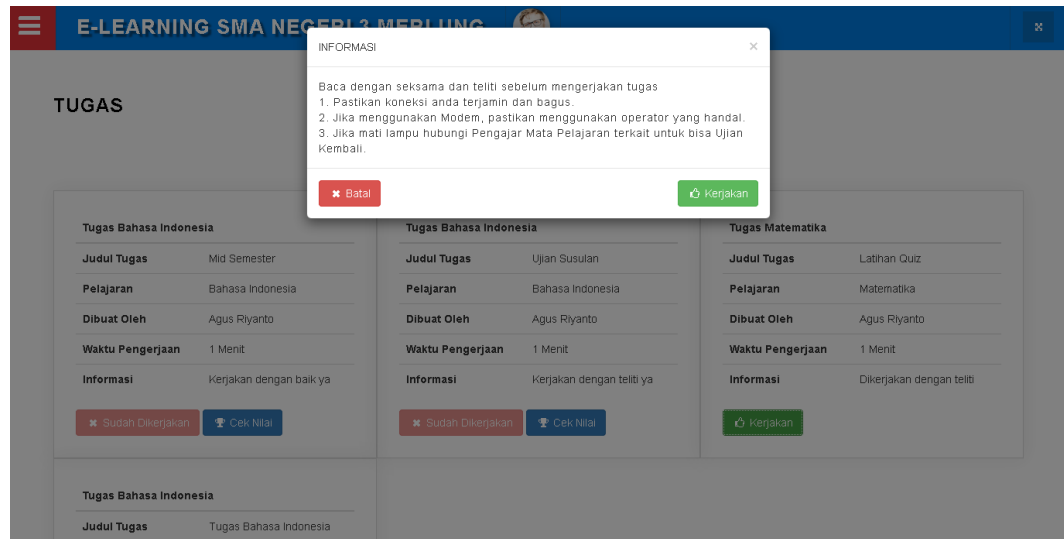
E-LEARNING SMA NEG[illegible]

INFORMASI ×

Baca dengan seksama dan teliti sebelum mengerjakan tugas
1. Pastikan koneksi anda terjamin dan bagus.
2. Jika menggunakan Modem, pastikan menggunakan operator yang handal.
3. Jika mati lampu hubungi Pengajar Mata Pelajaran terkait untuk bisa Ujian Kembali.

✖ Batal

Kerjakan

TUGAS

Tugas Bahasa Indonesia

| Judul Tugas | Mid Semester |
|---|---|
| Pelajaran | Bahasa Indonesia |
| Dibuat Oleh | Agus Riyanto |
| Waktu Pengerjaan | 1 Menit |
| Informasi | Kerjakan dengan baik ya |

✖ Sudah Dikerjakan Cek Nilai

Tugas Bahasa Indonesia

| Judul Tugas | Ujian Susulan |
|---|---|
| Pelajaran | Bahasa Indonesia |
| Dibuat Oleh | Agus Riyanto |
| Waktu Pengerjaan | 1 Menit |
| Informasi | Kerjakan dengan teliti ya |

✖ Sudah Dikerjakan Cek Nilai

Tugas Matematika

| Judul Tugas | Latihan Quiz |
|---|---|
| Pelajaran | Matematika |
| Dibuat Oleh | Agus Riyanto |
| Waktu Pengerjaan | 1 Menit |
| Informasi | Dikerjakan dengan teliti |

Kerjakan

Tugas Bahasa Indonesia

| Judul Tugas | Tugas Bahasa Indonesia |
|---|---|